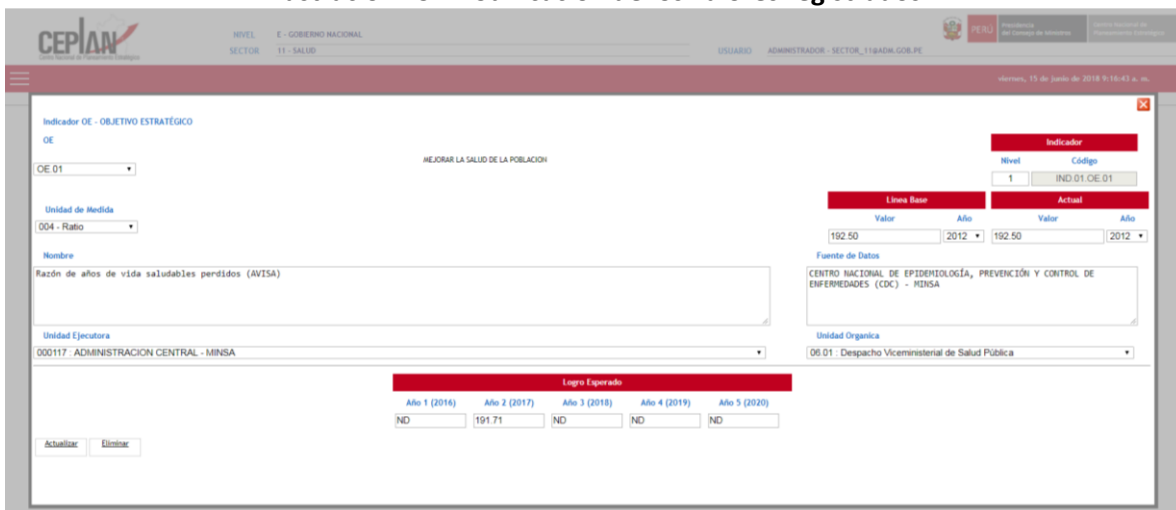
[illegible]

CEPLAN
Centro Nacional de Planeamiento Estratégico

NIVEL E - GOBIERNO NACIONAL
SECTOR 11 - SALUD

PERÚ Presidencia del Consejo de Ministros Centro Nacional de Planeamiento Estratégico

USUARIO ADMINISTRADOR - SECTOR_11@ADM.GOB.PE

viernes, 15 de junio de 2018 9:16:43 a. m.

Indicador OE - OBJETIVO ESTRATÉGICO

OE

OE.01

MEJORAR LA SALUD DE LA POBLACION

Indicador
Nivel Código
1 IND.01.OE.01

Unidad de Medida
004 - Ratio

Linea Base
Valor Año
192.50 2012

Actual
Valor Año
192.50 2012

Nombre
Razón de años de vida saludables perdidos (AVISA)

Fuente de Datos
CENTRO NACIONAL DE EPIDEMIOLOGÍA, PREVENCIÓN Y CONTROL DE ENFERMEDADES (CDC) - MINSA

Unidad Ejecutora
000117 : ADMINISTRACION CENTRAL - MINSA

Unidad Organica
06.01 : Despacho Viceministerial de Salud Pública

Logro Esperado

| Año 1 (2016) | Año 2 (2017) | Año 3 (2018) | Año 4 (2019) | Año 5 (2020) |
|---|---|---|---|---|
| ND | 191.71 | ND | ND | ND |

Actualizar Eliminar